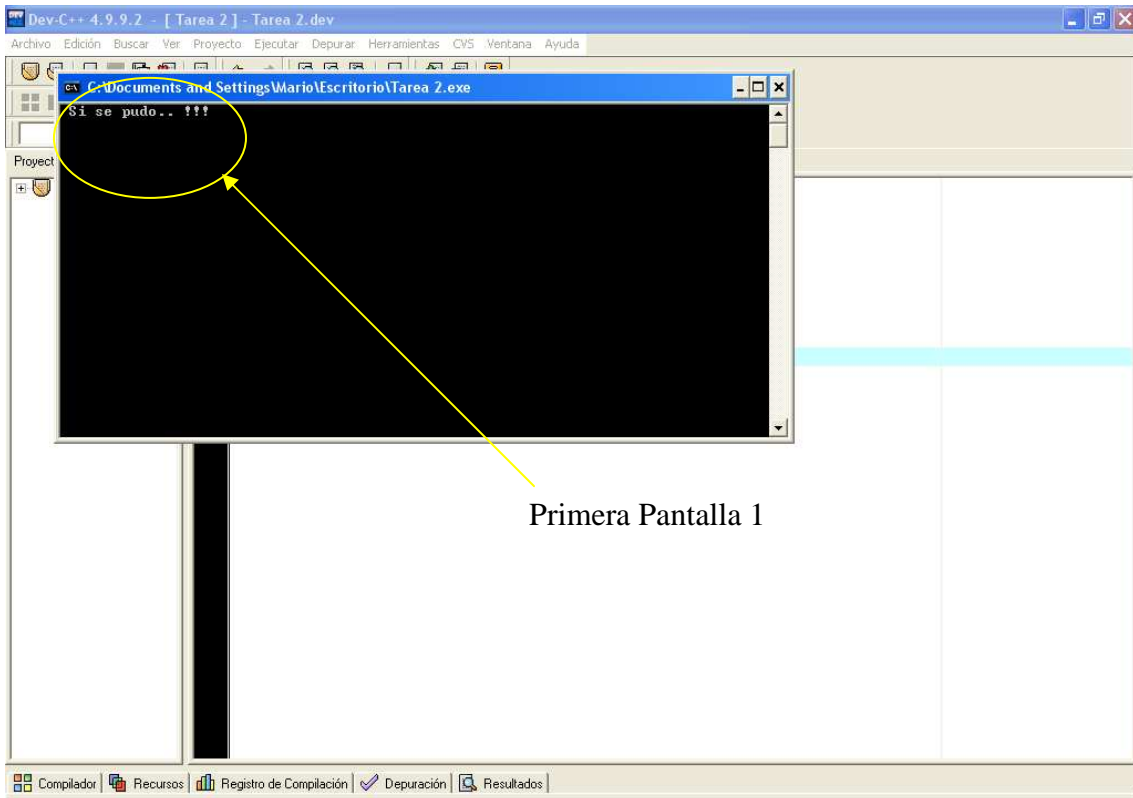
Dev-C++ 4.9.9.2 - [ Tarea 2 ] - Tarea 2.dev

Archivo Edición Buscar Ver Proyecto Ejecutar Depurar Herramientas CVS Ventana Ayuda

C:\Documents and Settings\Mario\Escritorio\Tarea 2.exe

Si se pudo.. !!!

Proyect

Primera Pantalla 1

Compilador | Recursos | Registro de Compilación | Depuración | Resultados